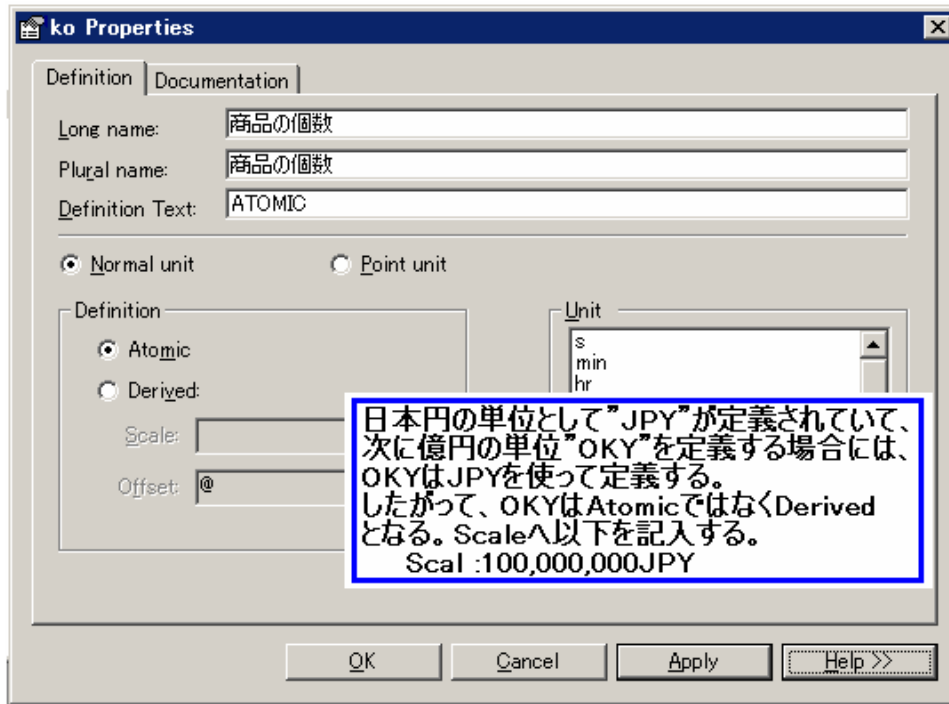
ko Properties

Definition | Documentation

Long name: 商品の個数
Plural name: 商品の個数
Definition Text: ATOMIC

Normal unit
Point unit

Definition
Atomic
Derived:
Scale:
Offset: @

Unit
s
min
hr

日本円の単位として”JPY”が定義されていて、次に億円の単位”OKY”を定義する場合には、OKYはJPYを使って定義する。
したがって、OKYはAtomicではなくDerivedとなる。Scaleへ以下を記入する。
Scal :100,000,000JPY

OK
Cancel
Apply
Help >>